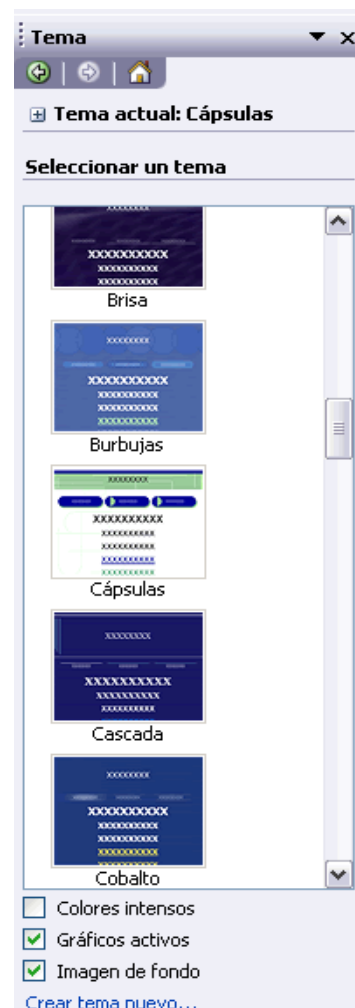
Tema

Tema actual: Cápsulas

Seleccionar un tema

xxxxxxxx
xxxxxxxxxx
xxxxxxxxx
xxxxxxxxx
Brisa

xxxxxxxx
xxxxxxxxxx
xxxxxxxxx
xxxxxxxxx
xxxxxxxxx
xxxxxxxxx
Burbujas

xxxxxxxx
xxxxxxxxxx
xxxxxxxxx
xxxxxxxxx
xxxxxxxxx
xxxxxxxxx
Cápsulas

xxxxxxxx
xxxxxxxxxx
xxxxxxxxx
xxxxxxxxx
Cascada

xxxxxxxx
xxxxxxxxxx
xxxxxxxxx
xxxxxxxxx
xxxxxxxxx
xxxxxxxxx
Cobalto

Colores intensos
Gráficos activos
Imagen de fondo
Crear tema nuevo...